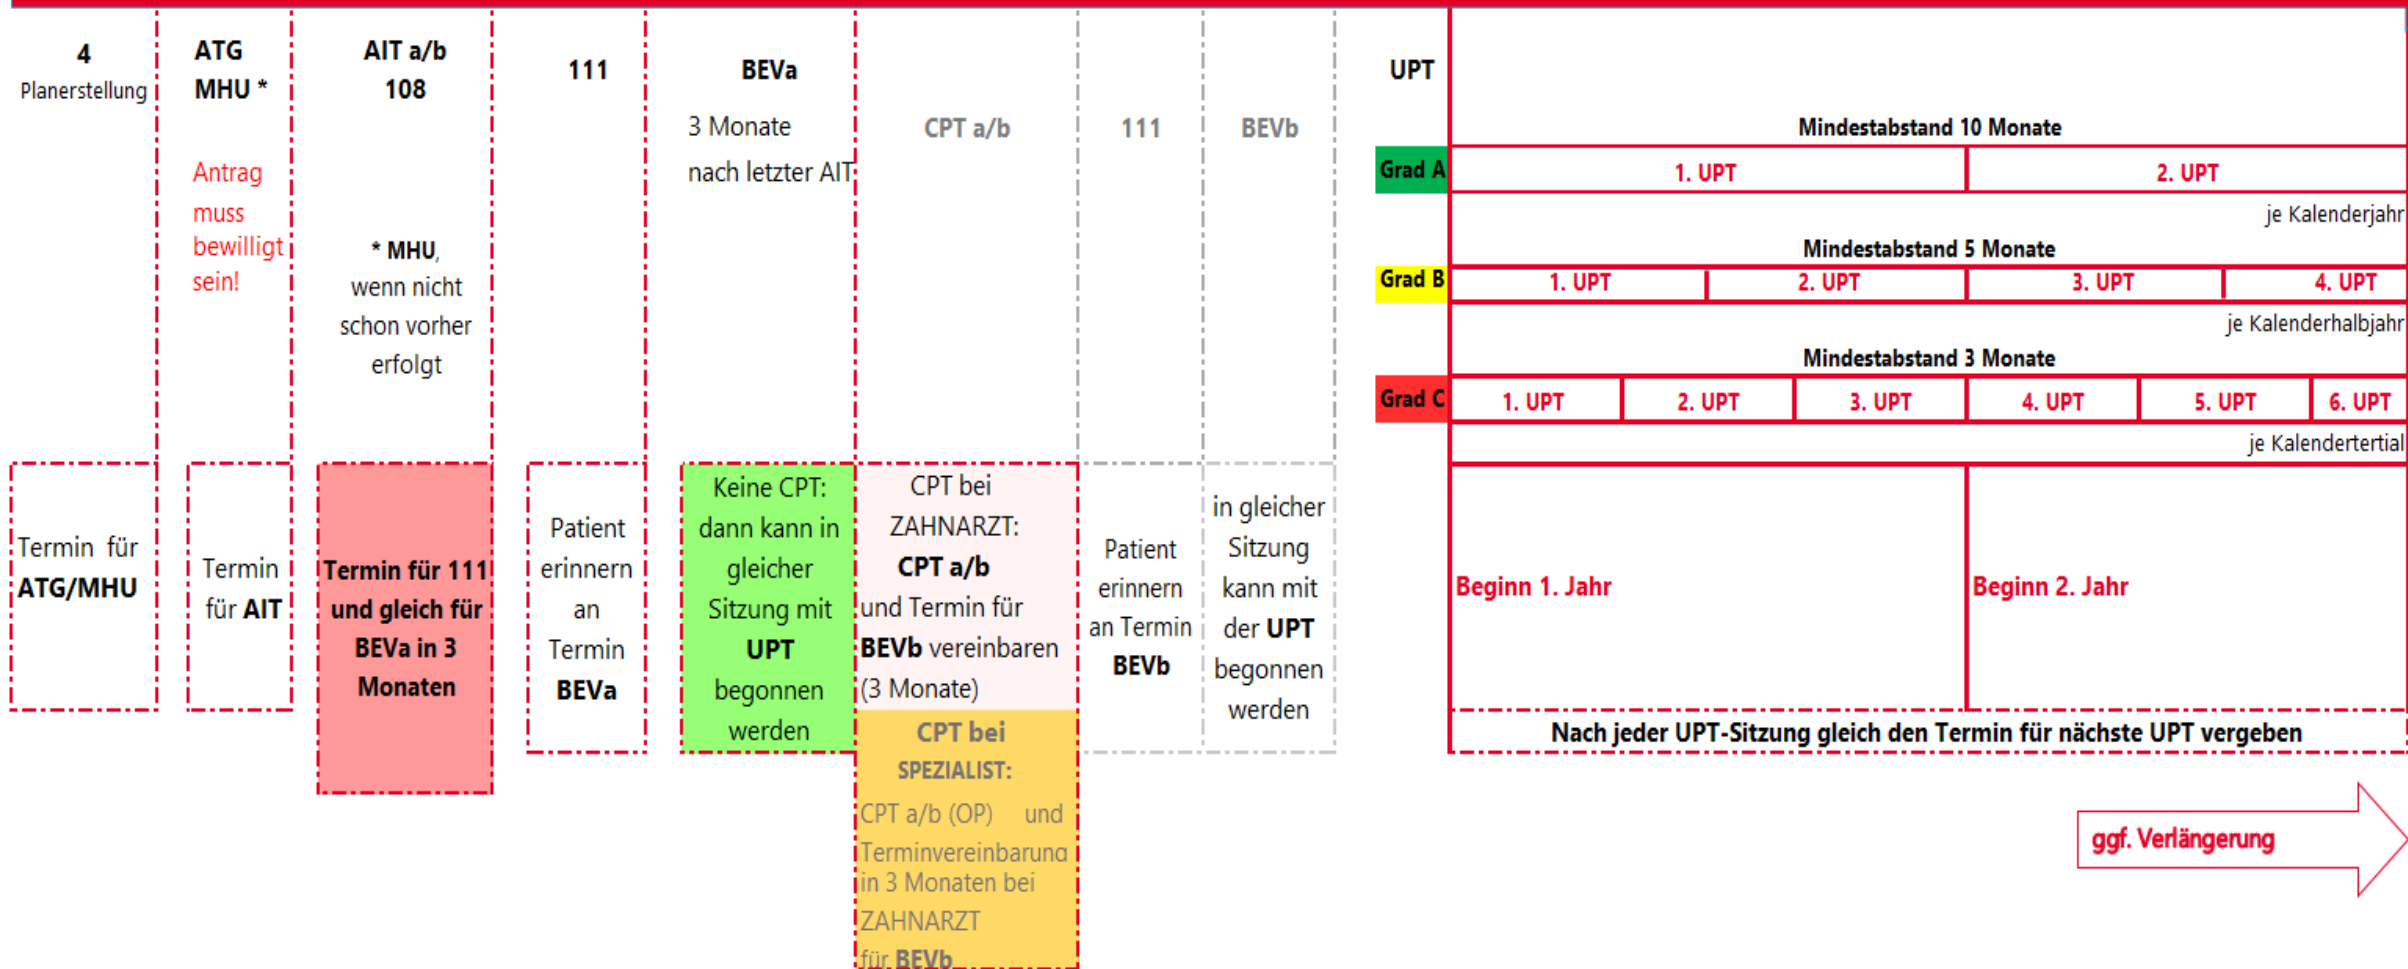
4
Planerstellung

ATG
MHU *

Antrag muss bewilligt sein!

AIT a/b
108

* MHU, wenn nicht schon vorher erfolgt

111

BEVa

3 Monate nach letzter AIT

CPT a/b

111

BEVb

UPT

Mindestabstand 10 Monate

| Grad A | 1. UPT | 2. UPT |
|---|---|---|

je Kalenderjahr

Mindestabstand 5 Monate

| Grad B | 1. UPT | 2. UPT | 3. UPT | 4. UPT |
|---|---|---|---|---|

je Kalenderhalbjahr

Mindestabstand 3 Monate

| Grad C | 1. UPT | 2. UPT | 3. UPT | 4. UPT | 5. UPT | 6. UPT |
|---|---|---|---|---|---|---|

je Kalendertertial

Termin für ATG/MHU

Termin für AIT

Termin für 111 und gleich für BEVa in 3 Monaten

Patient erinnern an Termin BEVa

Keine CPT: dann kann in gleicher Sitzung mit UPT begonnen werden

CPT bei ZAHNARZT: CPT a/b und Termin für BEVb vereinbaren (3 Monate)

CPT bei SPEZIALIST: CPT a/b (OP) und Terminvereinbarung in 3 Monaten bei ZAHNARZT für BEVb

Patient erinnern an Termin BEVb

in gleicher Sitzung kann mit der UPT begonnen werden

Beginn 1. Jahr

Beginn 2. Jahr

Nach jeder UPT-Sitzung gleich den Termin für nächste UPT vergeben

ggf. Verlängerung